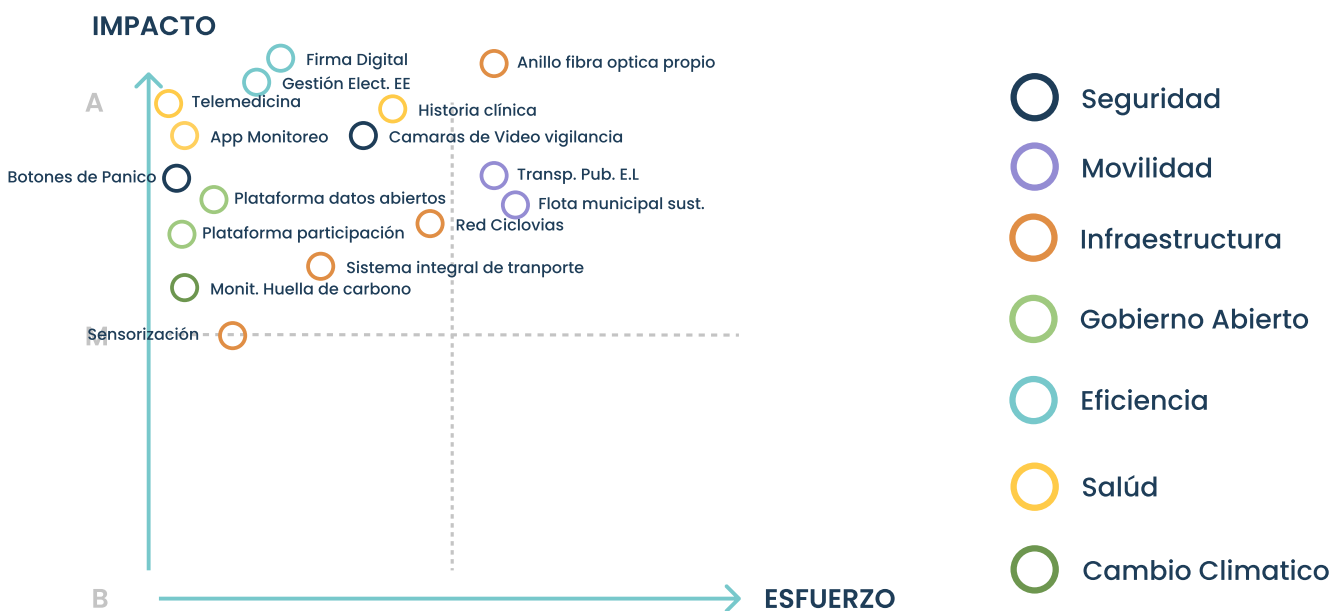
IMPACTO

A

M

B

Firma Digital
Gestión Elect. EE
Anillo fibra optica propio
Telemedicina
Historia clínica
App Monitoreo
Camaras de Video vigilancia
Botones de Panico
Transp. Pub. E.L
Plataforma datos abiertos
Flota municipal sust.
Red Ciclovias
Plataforma participación
Sistema integral de tranporte
Monit. Huella de carbono
Sensorización

ESFUERZO

Seguridad
Movilidad
Infraestructura
Gobierno Abierto
Eficiencia
Salúd
Cambio Climatico